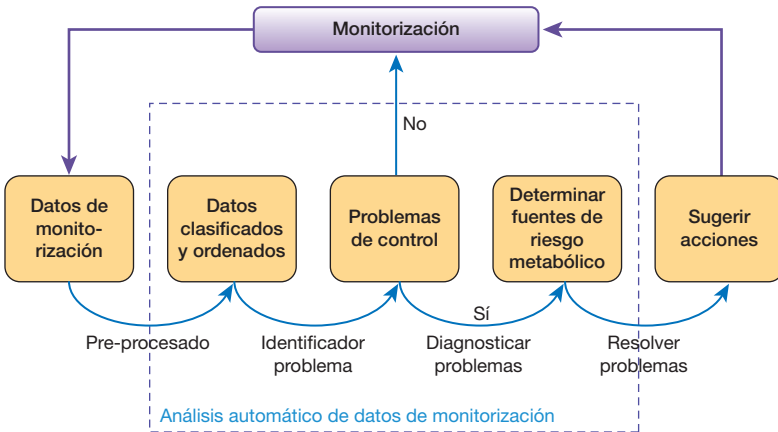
Monitorización

No

Datos de monitorización

Datos clasificados y ordenados

Problemas de control

Determinar fuentes de riesgo metabólico

Sugerir acciones

Sí

Pre-procesado

Identificador problema

Diagnosticar problemas

Resolver problemas

Análisis automático de datos de monitorización